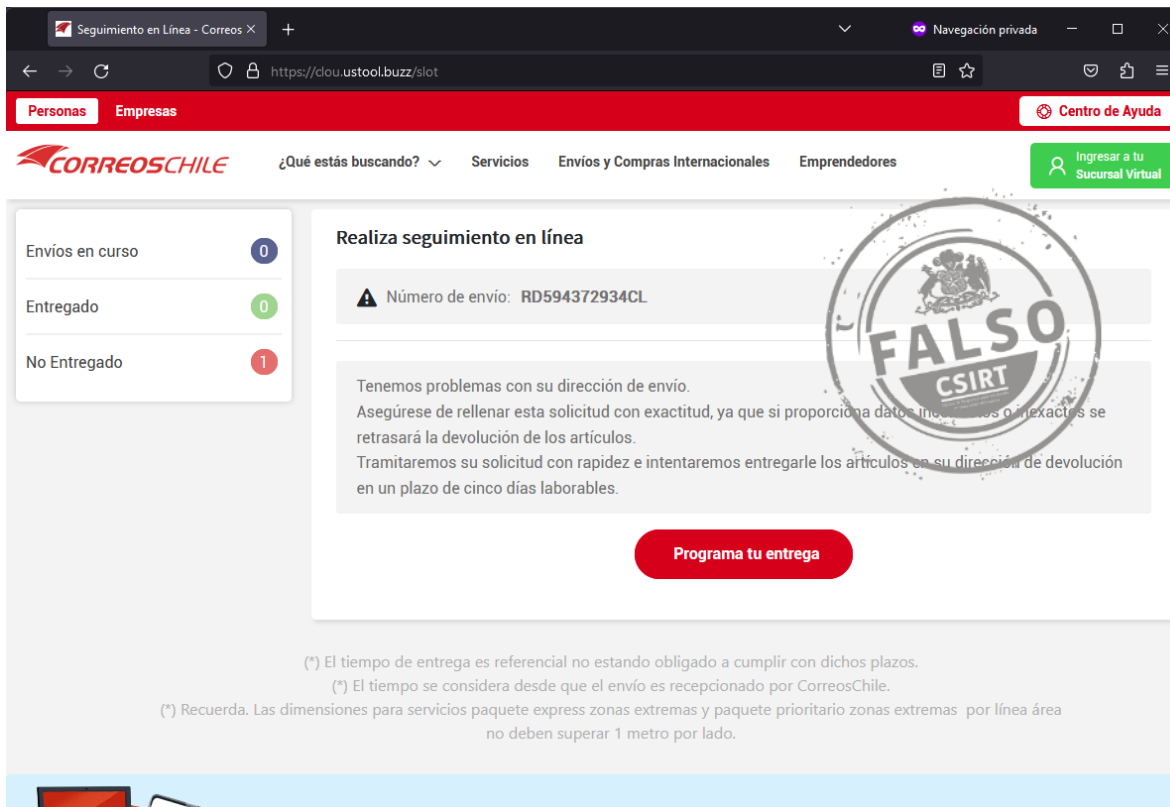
Seguimiento en Línea - Correos ×
+
Navegación privada
https://clou.ustool.buzz/slot

Personas
Empresas
Centro de Ayuda

CORREOSCHILE
¿Qué estás buscando?
Servicios
Envíos y Compras Internacionales
Emprendedores
Ingresar a tu Sucursal Virtual

Envíos en curso 0
Entregado 0
No Entregado 1

Realiza seguimiento en línea

Número de envío: RD594372934CL

Tenemos problemas con su dirección de envío.
Asegúrese de rellenar esta solicitud con exactitud, ya que si proporciona datos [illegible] o inexactos se retrasará la devolución de los artículos.
Tramitaremos su solicitud con rapidez e intentaremos entregarle los artículos en su dirección de devolución en un plazo de cinco días laborables.

FALSO
CSIRT

Programa tu entrega

(*) El tiempo de entrega es referencial no estando obligado a cumplir con dichos plazos.
(*) El tiempo se considera desde que el envío es recepcionado por CorreosChile.
(*) Recuerda. Las dimensiones para servicios paquete express zonas extremas y paquete prioritario zonas extremas por línea área no deben superar 1 metro por lado.